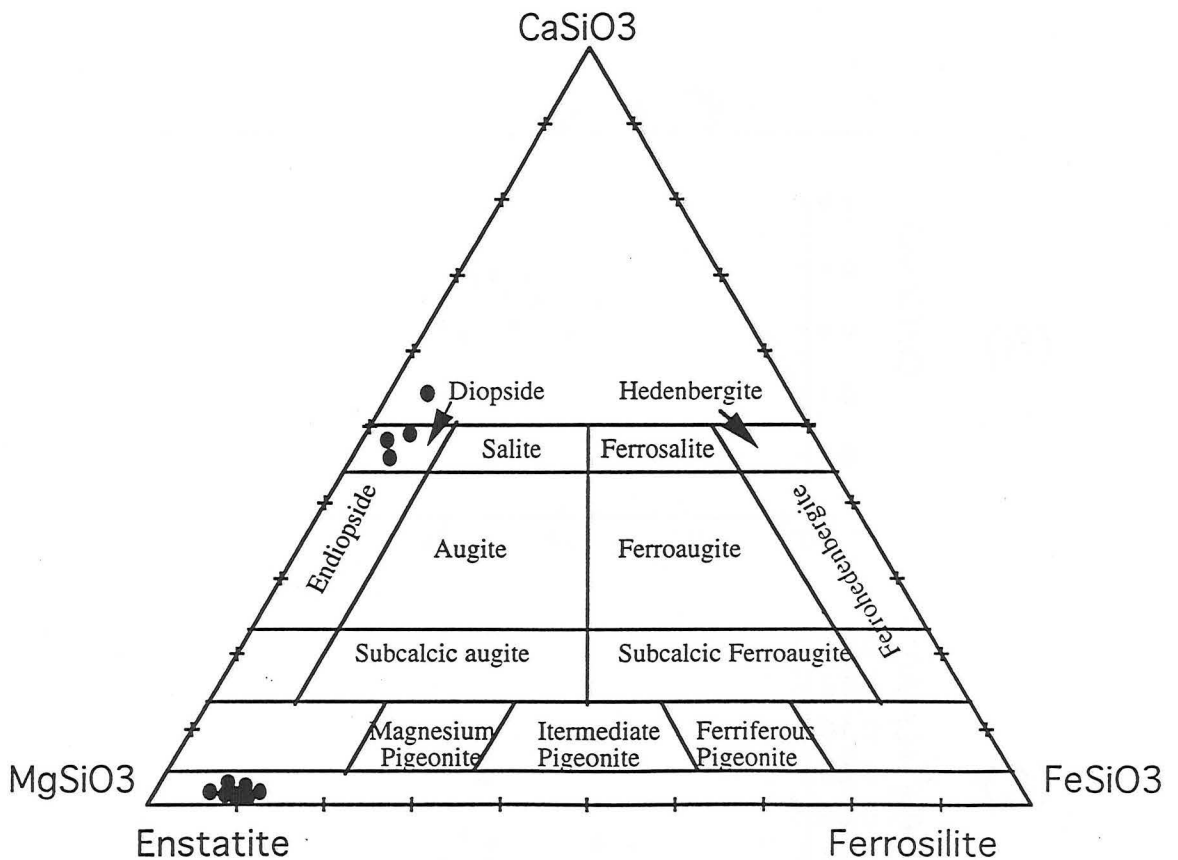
CaSiO3

Diopside

Hedenbergite

Salite

Ferrosalite

Endiopside

Augite

Ferroaugite

Ferrohedenbergite

Subcalcic augite

Subcalcic Ferroaugite

Magnesium Pigeonite

Itermediate Pigeonite

Ferriferous Pigeonite

MgSiO3

FeSiO3

Enstatite

Ferrosilite